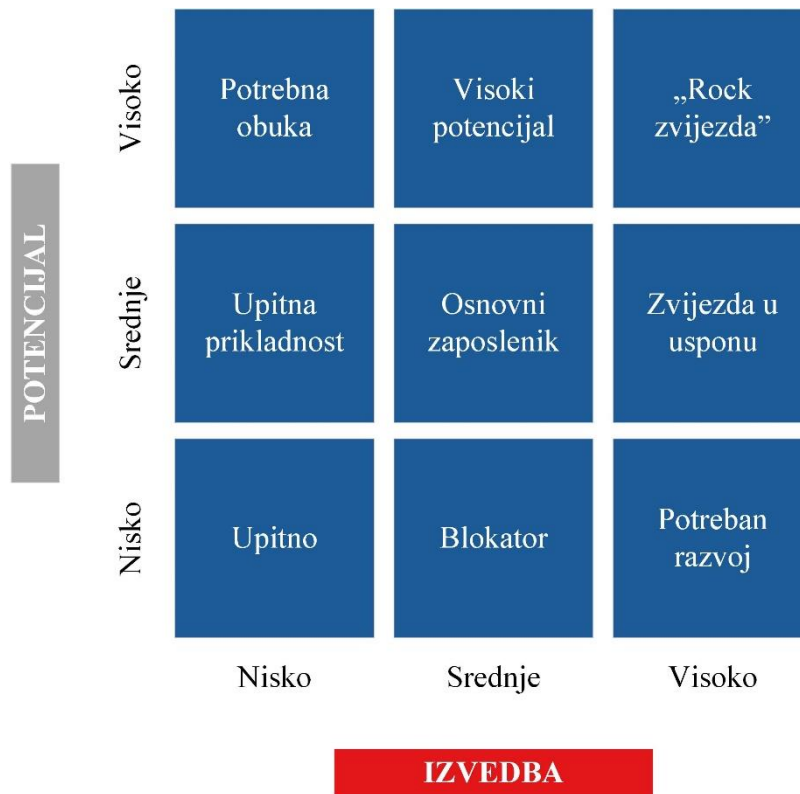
POTENCIJAL

| | Nisko | Srednje | Visoko |
|---|---|---|---|
| Visoko | Potrebna obuka | Visoki potencijal | „Rock zvijezda” |
| Srednje | Upitna prikladnost | Osnovni zaposlenik | Zvijezda u usponu |
| Nisko | Upitno | Blokator | Potreban razvoj |

IZVEDBA